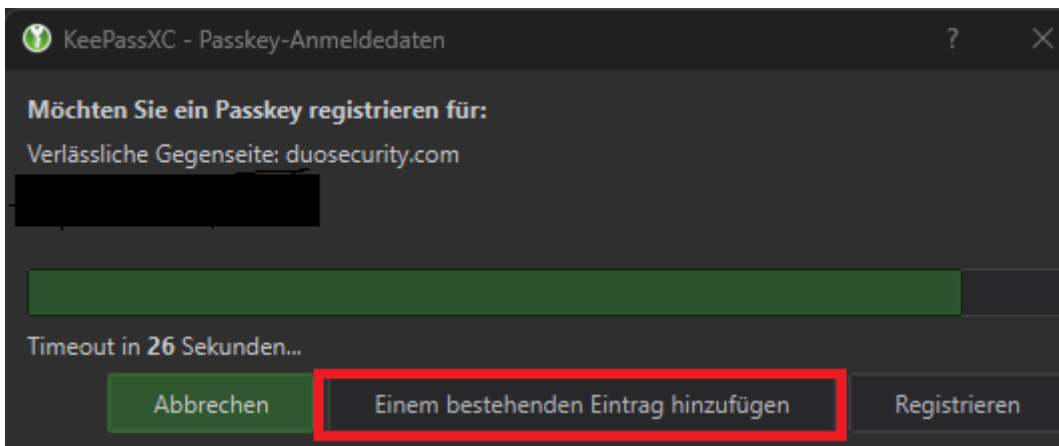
KeePassXC - Passkey-Anmeldedaten

?

Möchten Sie ein Passkey registrieren für:

Verlässliche Gegenseite: duosecurity.com

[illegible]

Timeout in **26** Sekunden...

Abbrechen

Einem bestehenden Eintrag hinzufügen

Registrieren